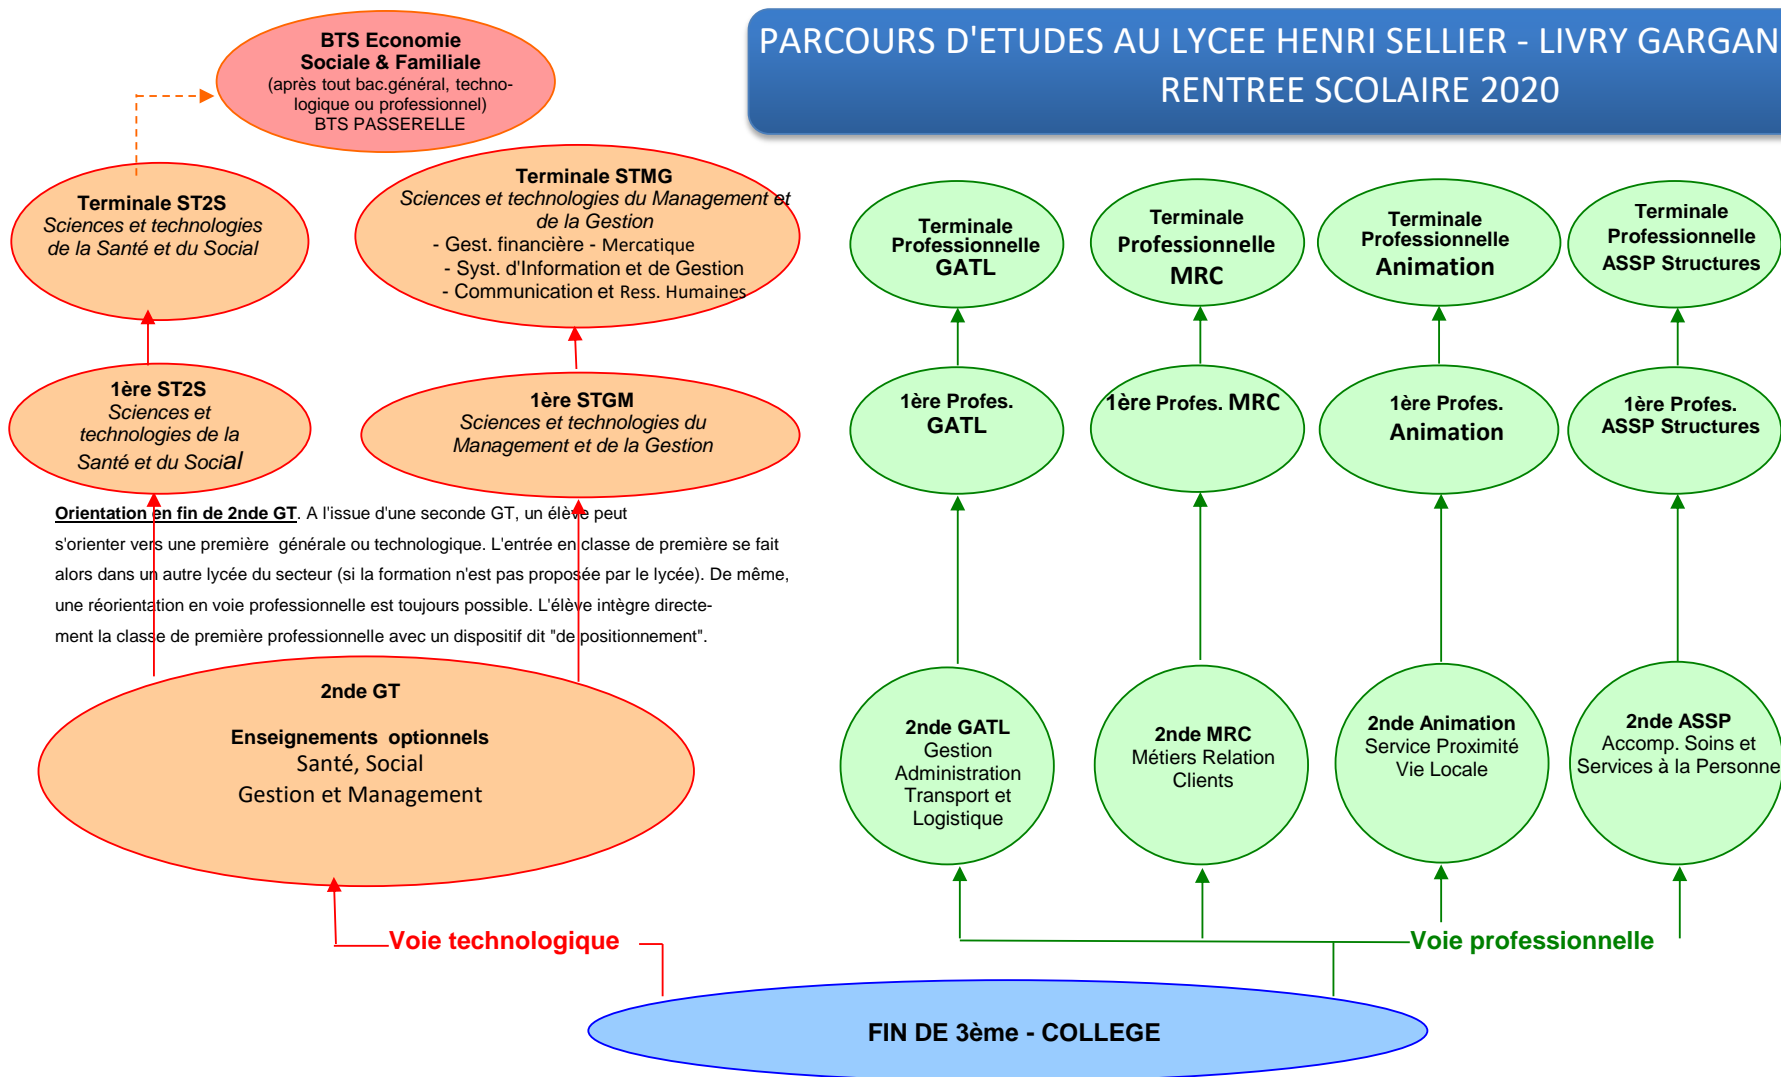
PARCOURS D'ETUDES AU LYCEE HENRI SELLIER - LIVRY GARGAN
RENTREE SCOLAIRE 2020

BTS Economie Sociale & Familiale
(après tout bac.général, technologique ou professionnel)
BTS PASSERELLE

Terminale ST2S
Sciences et technologies de la Santé et du Social

Terminale STMG
Sciences et technologies du Management et de la Gestion
- Gest. financière - Mercatique
- Syst. d'Information et de Gestion
- Communication et Ress. Humaines

1ère ST2S
Sciences et technologies de la Santé et du Social

1ère STGM
Sciences et technologies du Management et de la Gestion

Orientation en fin de 2nde GT. A l'issue d'une seconde GT, un élève peut s'orienter vers une première générale ou technologique. L'entrée en classe de première se fait alors dans un autre lycée du secteur (si la formation n'est pas proposée par le lycée). De même, une réorientation en voie professionnelle est toujours possible. L'élève intègre directement la classe de première professionnelle avec un dispositif dit "de positionnement".

2nde GT
Enseignements optionnels
Santé, Social
Gestion et Management

Terminale Professionnelle GATL

Terminale Professionnelle MRC

Terminale Professionnelle Animation

Terminale Professionnelle ASSP Structures

1ère Profes. GATL

1ère Profes. MRC

1ère Profes. Animation

1ère Profes. ASSP Structures

2nde GATL
Gestion Administration Transport et Logistique

2nde MRC
Métiers Relation Clients

2nde Animation
Service Proximité Vie Locale

2nde ASSP
Accomp. Soins et Services à la Personne

Voie technologique

Voie professionnelle

FIN DE 3ème - COLLEGE